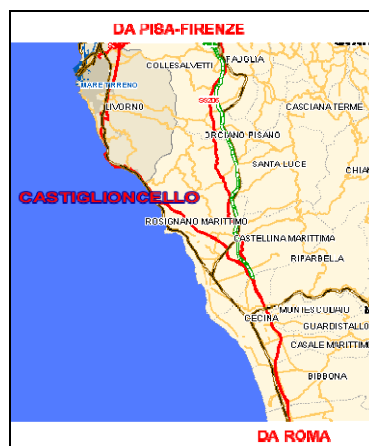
DA PISA-FIRENZE

COLLESALVETTI

FAUGLIA

MARE TIRRENO

LIVORNO

S6206

CASCIANA TERME

ORCIANO PISANO

SANTA LUCE

CHIA

CASTIGLIONCELLO

ROSIGNANO MARITTIMO

CASTELLINA MARITTIMA

RIPARBELLA

MONTESCUDAIO

CECINA

GUARDISTALLO

CASALE MARITTIMO

BIBBONA

DA ROMA